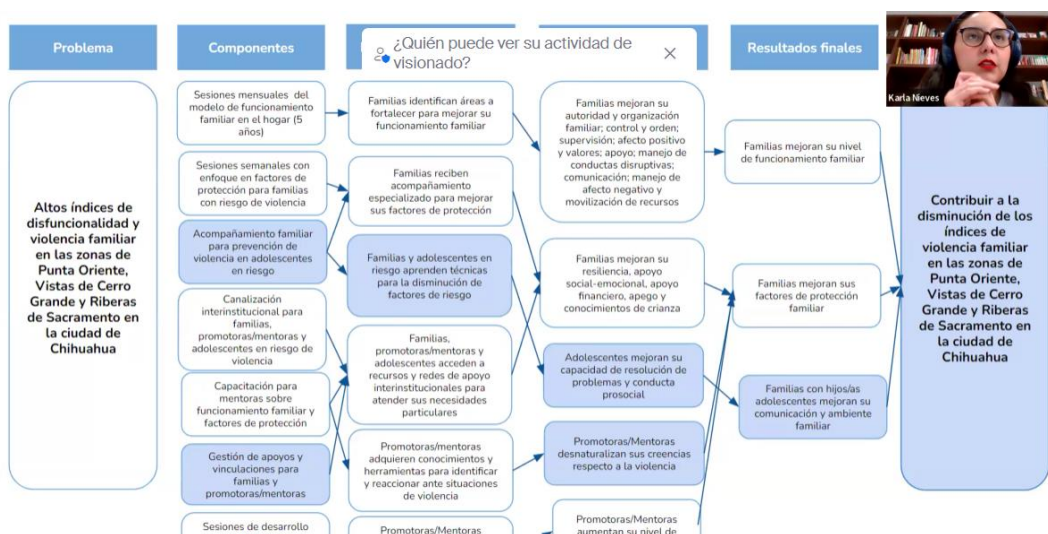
Problema

Componentes

¿Quién puede ver su actividad de visionado?

×

Resultados finales

Karla Nieves

Altos índices de disfuncionalidad y violencia familiar en las zonas de Punta Oriente, Vistas de Cerro Grande y Riberas de Sacramento en la ciudad de Chihuahua

Sesiones mensuales del modelo de funcionamiento familiar en el hogar (5 años)

Sesiones semanales con enfoque en factores de protección para familias con riesgo de violencia

Acompañamiento familiar para prevención de violencia en adolescentes en riesgo

Canalización interinstitucional para familias, promotoras/mentoras y adolescentes en riesgo de violencia

Capacitación para mentoras sobre funcionamiento familiar y factores de protección

Gestión de apoyos y vinculaciones para familias y promotoras/mentoras

Sesiones de desarrollo

Familias identifican áreas a fortalecer para mejorar su funcionamiento familiar

Familias reciben acompañamiento especializado para mejorar sus factores de protección

Familias y adolescentes en riesgo aprenden técnicas para la disminución de factores de riesgo

Familias, promotoras/mentoras y adolescentes acceden a recursos y redes de apoyo interinstitucionales para atender sus necesidades particulares

Promotoras/mentoras adquieren conocimientos y herramientas para identificar y reaccionar ante situaciones de violencia

Promotoras/Mentoras

Familias mejoran su autoridad y organización familiar; control y orden; supervisión; afecto positivo y valores; apoyo; manejo de conductas disruptivas; comunicación; manejo de afecto negativo y movilización de recursos

Familias mejoran su resiliencia, apoyo social-emocional, apoyo financiero, apego y conocimientos de crianza

Adolescentes mejoran su capacidad de resolución de problemas y conducta prosocial

Promotoras/Mentoras desnaturalizan sus creencias respecto a la violencia

Promotoras/Mentoras aumentan su nivel de

Familias mejoran su nivel de funcionamiento familiar

Familias mejoran sus factores de protección familiar

Familias con hijos/as adolescentes mejoran su comunicación y ambiente familiar

Contribuir a la disminución de los índices de violencia familiar en las zonas de Punta Oriente, Vistas de Cerro Grande y Riberas de Sacramento en la ciudad de Chihuahua